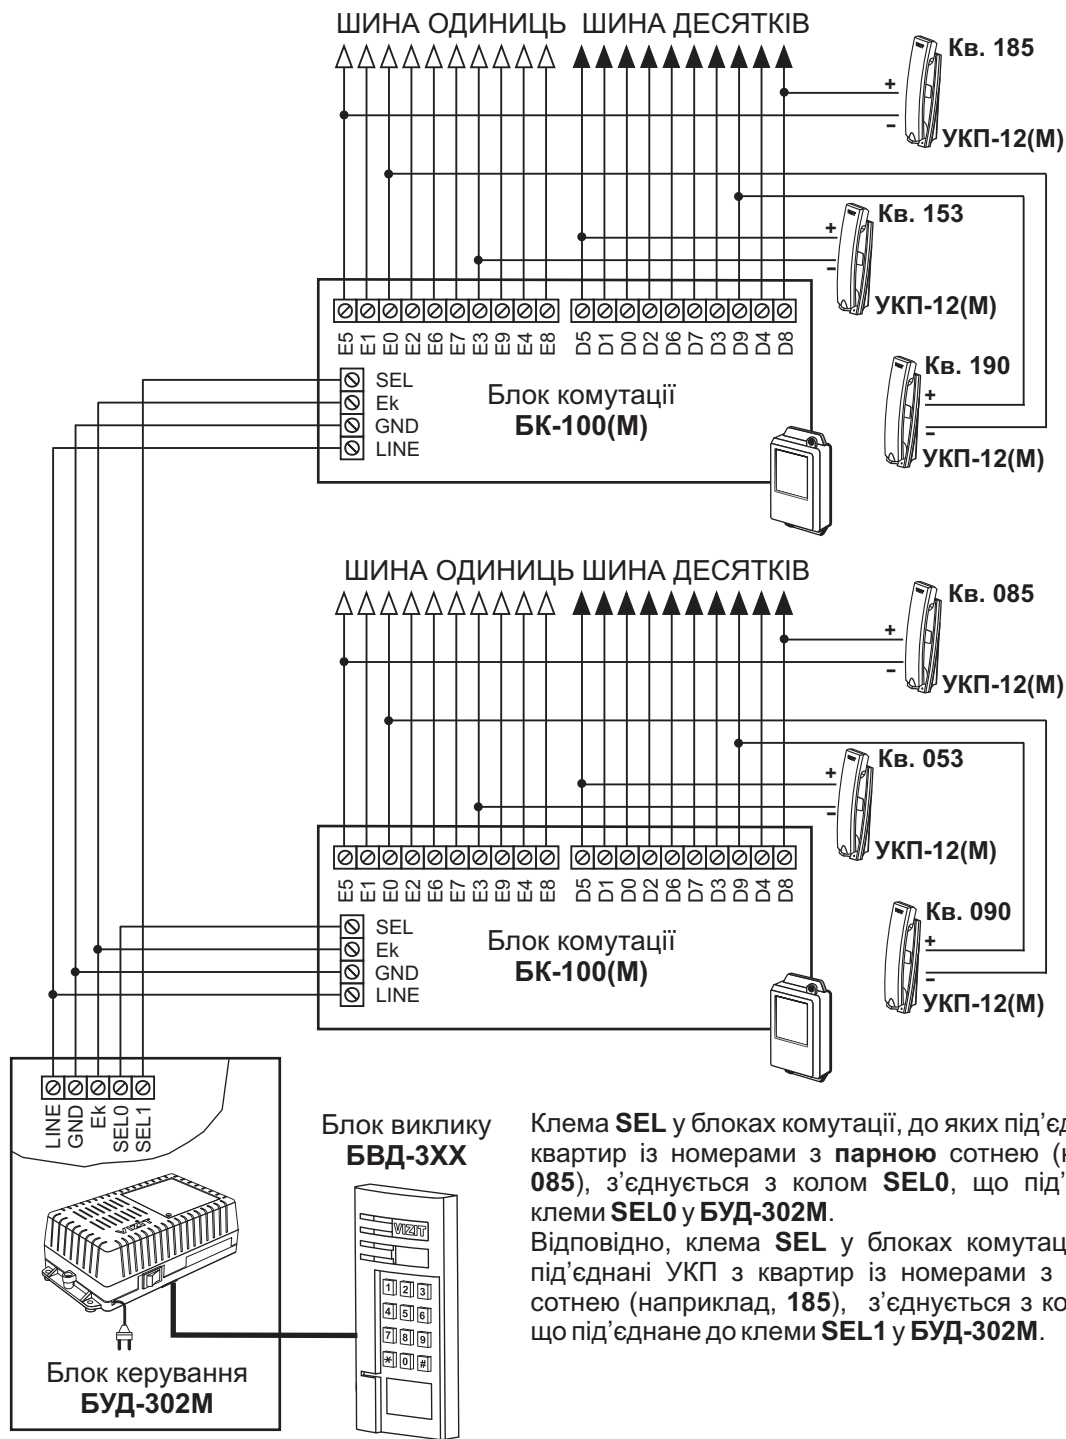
ШИНА ОДИНИЦЬ ШИНА ДЕСЯТКІВ

Кв. 185
+
-
УКП-12(М)

Кв. 153
+
-
УКП-12(М)

E5 E1 E0 E2 E6 E7 E3 E9 E4 E8 D5 D1 D0 D2 D6 D7 D3 D9 D4 D8

Кв. 190
+
-
УКП-12(М)

SEL
Ek
GND
LINE

Блок комутації
**БК-100(М)**

ШИНА ОДИНИЦЬ ШИНА ДЕСЯТКІВ

Кв. 085
+
-
УКП-12(М)

Кв. 053
+
-
УКП-12(М)

E5 E1 E0 E2 E6 E7 E3 E9 E4 E8 D5 D1 D0 D2 D6 D7 D3 D9 D4 D8

Кв. 090
+
-
УКП-12(М)

SEL
Ek
GND
LINE

Блок комутації
**БК-100(М)**

LINE GND Ek SEL0 SEL1

VIZIT

Блок керування
**БУД-302М**

Блок виклику
**БВД-3ХХ**

VIZIT
1 2 3
4 5 6
7 8 9
* 0 #

Клема **SEL** у блоках комутації, до яких під'єд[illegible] квартир із номерами з **парною** сотнею ([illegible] **085**), з'єднується з колом **SEL0**, що під'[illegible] клеми **SEL0** у **БУД-302М**.
Відповідно, клема **SEL** у блоках комутац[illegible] під'єднані УКП з квартир із номерами з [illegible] сотнею (наприклад, **185**), з'єднується з ко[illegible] що під'єднане до клеми **SEL1** у **БУД-302М**.